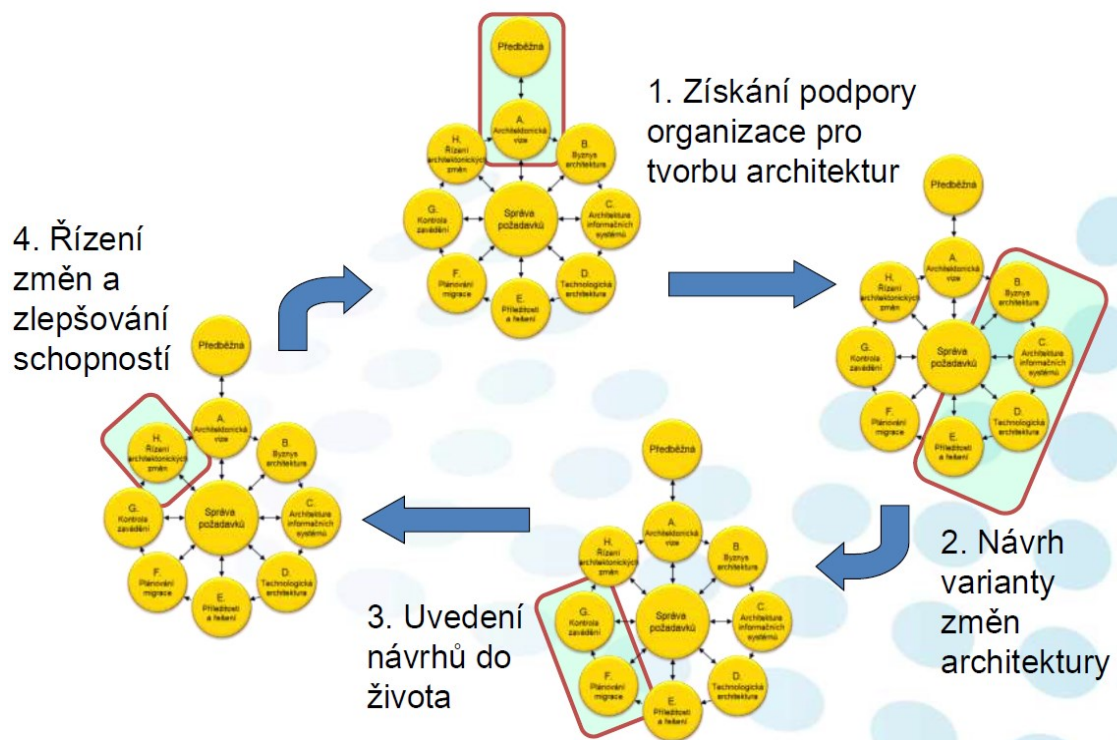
Předběžná

A. Architektonická vize

B. Byznys architektura

C. Architektura informačních systémů

D. Technologická architektura

E. Příležitosti a řešení

F. Plánování migrace

G. Kontrola zavádění

H. Řízení architektonických změn

Správa požadavků

1. Získání podpory organizace pro tvorbu architektur

Předběžná

A. Architektonická vize

B. Byznys architektura

C. Architektura informačních systémů

D. Technologická architektura

E. Příležitosti a řešení

F. Plánování migrace

G. Kontrola zavádění

H. Řízení architektonických změn

Správa požadavků

2. Návrh varianty změn architektury

Předběžná

A. Architektonická vize

B. Byznys architektura

C. Architektura informačních systémů

D. Technologická architektura

E. Příležitosti a řešení

F. Plánování migrace

G. Kontrola zavádění

H. Řízení architektonických změn

Správa požadavků

3. Uvedení návrhů do života

4. Řízení změn a zlepšování schopností

Předběžná

A. Architektonická vize

B. Byznys architektura

C. Architektura informačních systémů

D. Technologická architektura

E. Příležitosti a řešení

F. Plánování migrace

G. Kontrola zavádění

H. Řízení architektonických změn

Správa požadavků